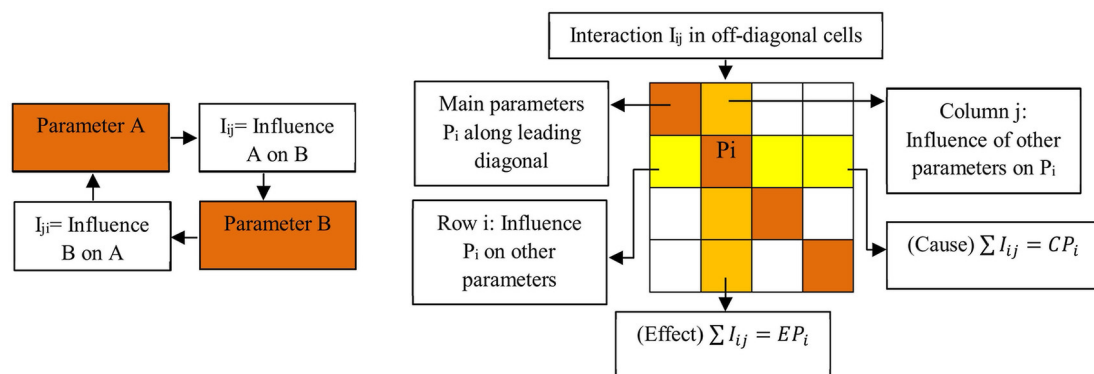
Parameter A

$I_{ij}$= Influence A on B

Parameter B

$I_{ji}$= Influence B on A

Interaction $I_{ij}$ in off-diagonal cells

Main parameters $P_i$ along leading diagonal

Pi

Column j: Influence of other parameters on $P_i$

Row i: Influence $P_i$ on other parameters

(Cause) $\sum I_{ij} = CP_i$

(Effect) $\sum I_{ij} = EP_i$